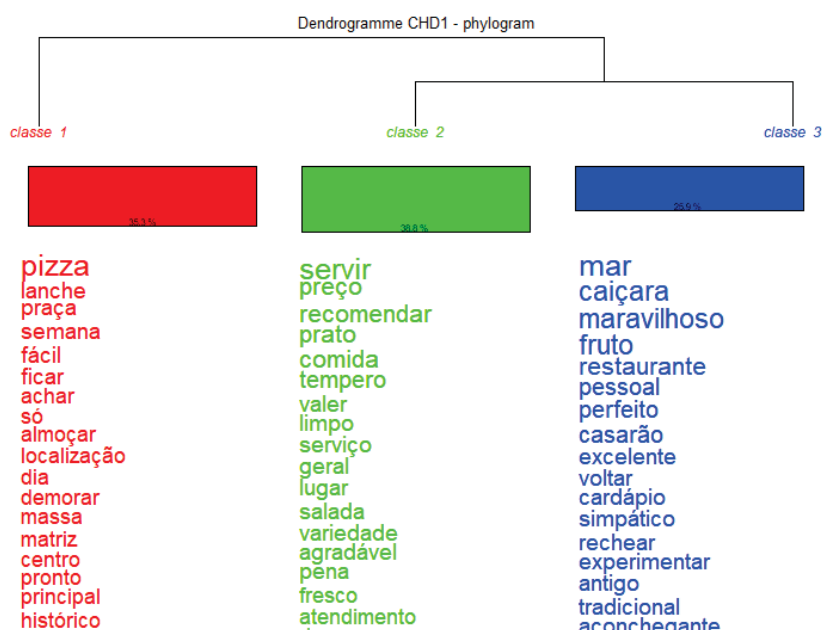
Dendrogramme CHD1 - phylogram

classe 1

35.3 %

pizza
lanche
praça
semana
fácil
ficar
achar
só
almoçar
localização
dia
demorar
massa
matriz
centro
pronto
principal
histórico

classe 2

38.8 %

servir
preço
recomendar
prato
comida
tempero
valer
limpo
serviço
geral
lugar
salada
variedade
agradável
pena
fresco
atendimento

classe 3

25.9 %

mar
caiçara
maravilhoso
fruto
restaurante
pessoal
perfeito
casarão
excelente
voltar
cardápio
simpático
rechear
experimentar
antigo
tradicional
aconchegante